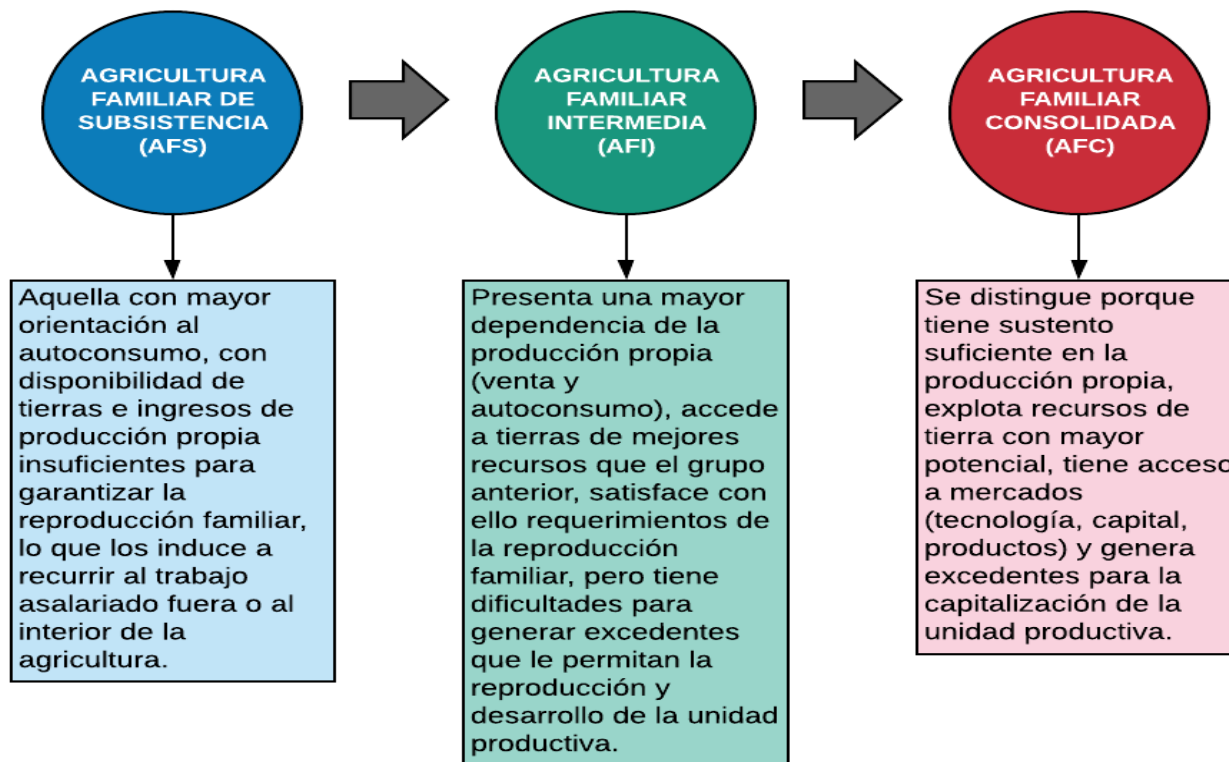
AGRICULTURA FAMILIAR DE SUBSISTENCIA (AFS)

AGRICULTURA FAMILIAR INTERMEDIA (AFI)

AGRICULTURA FAMILIAR CONSOLIDADA (AFC)

Aquella con mayor orientación al autoconsumo, con disponibilidad de tierras e ingresos de producción propia insuficientes para garantizar la reproducción familiar, lo que los induce a recurrir al trabajo asalariado fuera o al interior de la agricultura.

Presenta una mayor dependencia de la producción propia (venta y autoconsumo), accede a tierras de mejores recursos que el grupo anterior, satisface con ello requerimientos de la reproducción familiar, pero tiene dificultades para generar excedentes que le permitan la reproducción y desarrollo de la unidad productiva.

Se distingue porque tiene sustento suficiente en la producción propia, explota recursos de tierra con mayor potencial, tiene acceso a mercados (tecnología, capital, productos) y genera excedentes para la capitalización de la unidad productiva.